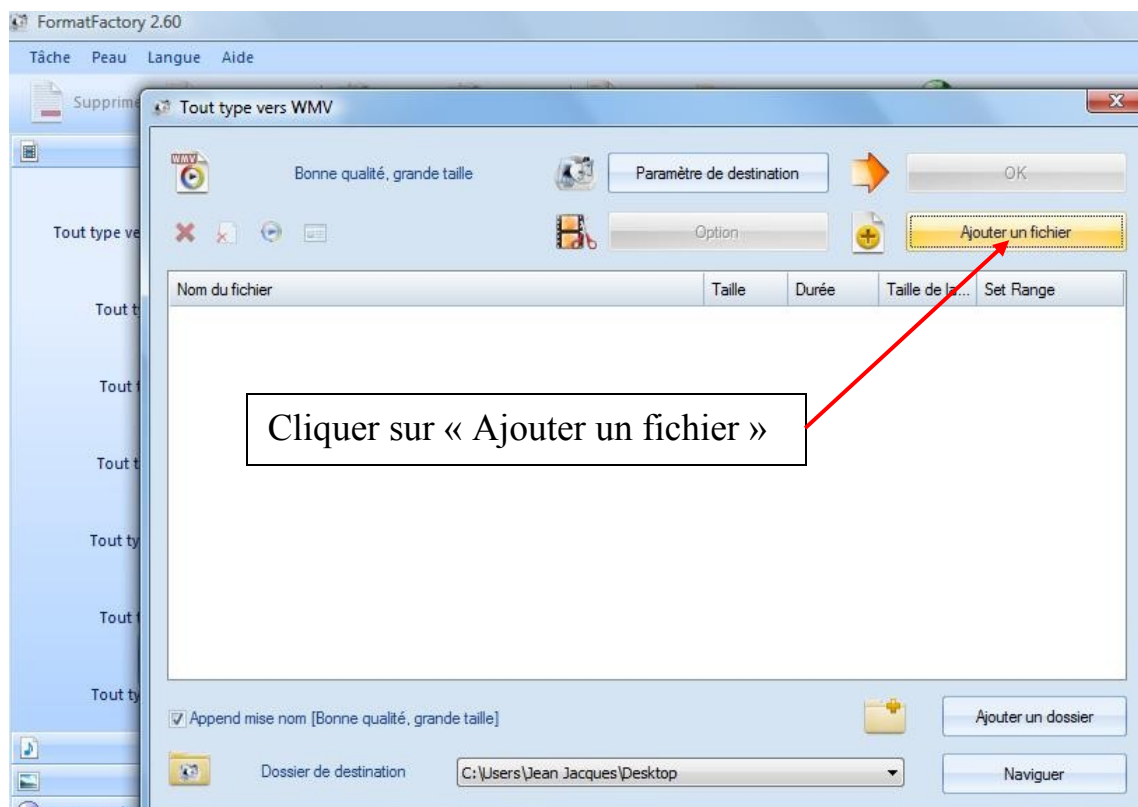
FormatFactory 2.60

Tâche Peau Langue Aide

Supprime

Tout type vers WMV

WMV

Bonne qualité, grande taille

Paramètre de destination

OK

Tout type ve

Option

Ajouter un fichier

| Nom du fichier | Taille | Durée | Taille de la... | Set Range |
|---|---|---|---|---|

Tout t

Tout f

Tout t

Tout ty

Tout f

Tout ty

Cliquer sur « Ajouter un fichier »

Append mise nom [Bonne qualité, grande taille]

Ajouter un dossier

Dossier de destination

C:\Users\Jean Jacques\Desktop

Naviguer